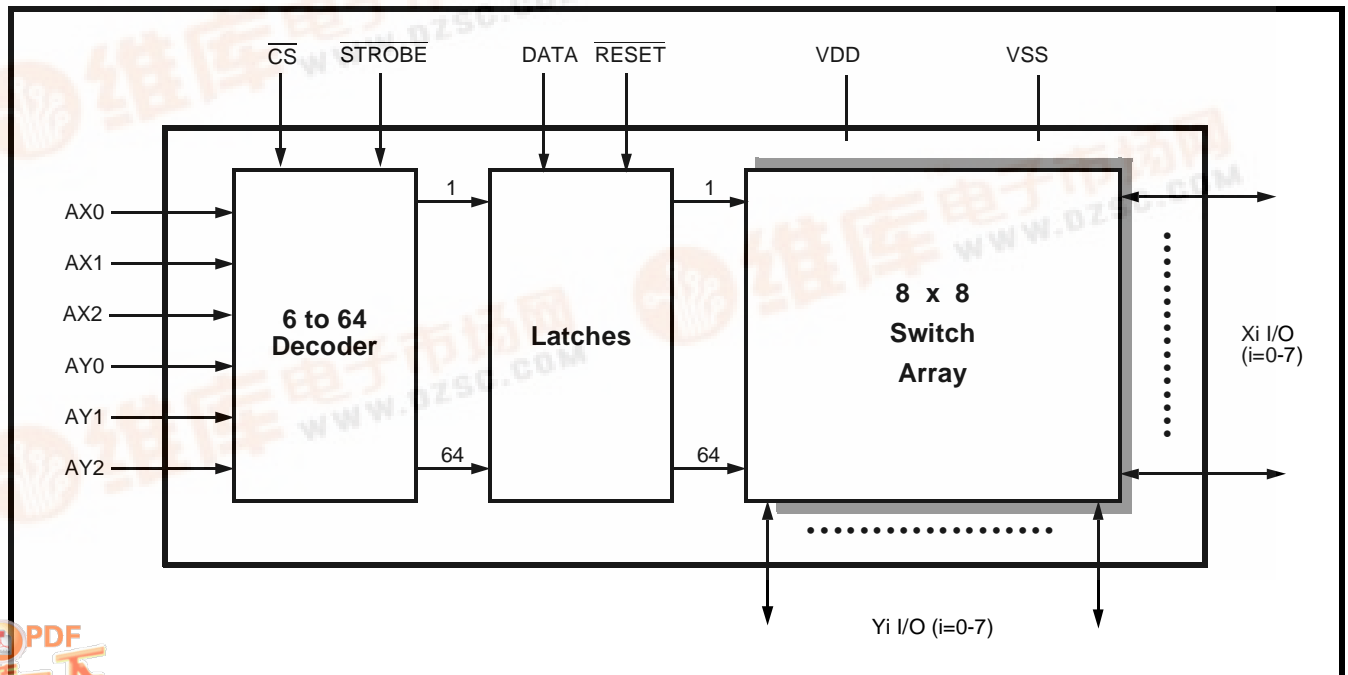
$\overline{CS}$ $\overline{STROBE}$ DATA $\overline{RESET}$ VDD VSS

AX0
AX1
AX2
AY0
AY1
AY2

6 to 64 Decoder

1
64

Latches

1
64

8 x 8 Switch Array

Xi I/O (i=0-7)

Yi I/O (i=0-7)

维库电子市场网 www.dzsc.com

PDF